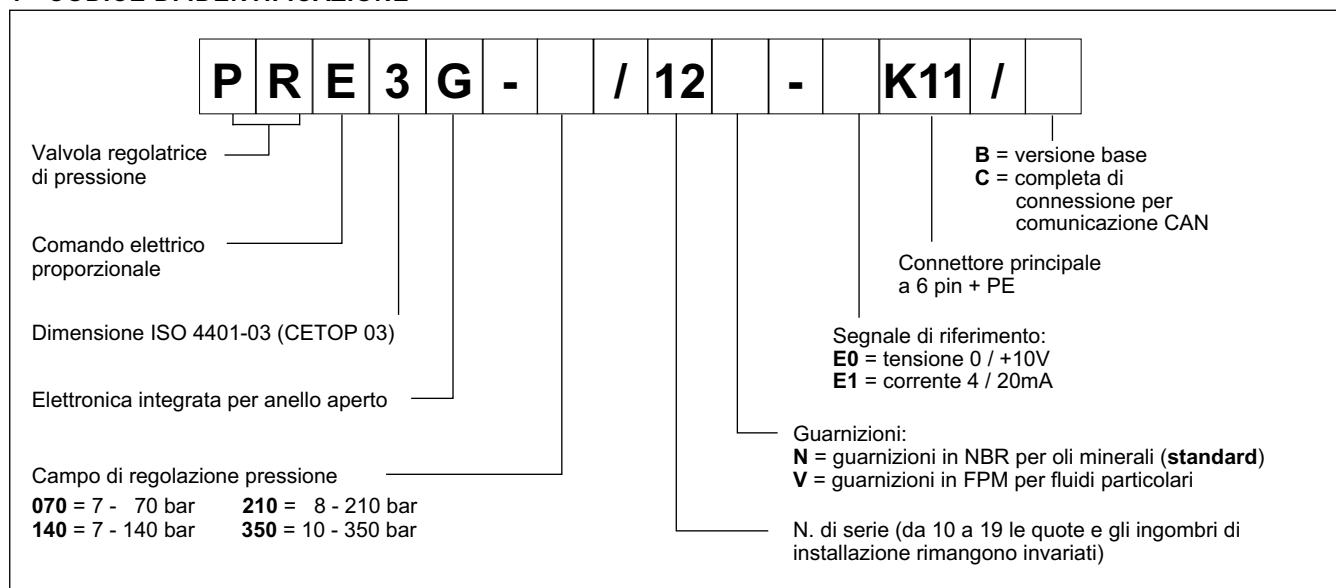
P R E 3 G - / 12 - K11 /

Valvola regolatrice di pressione

Comando elettrico proporzionale

Dimensione ISO 4401-03 (CETOP 03)

Elettronica integrata per anello aperto

Campo di regolazione pressione
**070** = 7 - 70 bar **210** = 8 - 210 bar
**140** = 7 - 140 bar **350** = 10 - 350 bar

**B** = versione base
**C** = completa di connessione per comunicazione CAN

Connettore principale a 6 pin + PE

Segnale di riferimento:
**E0** = tensione 0 / +10V
**E1** = corrente 4 / 20mA

Guarnizioni:
**N** = guarnizioni in NBR per oli minerali (**standard**)
**V** = guarnizioni in FPM per fluidi particolari

N. di serie (da 10 a 19 le quote e gli ingombri di installazione rimangono invariati)